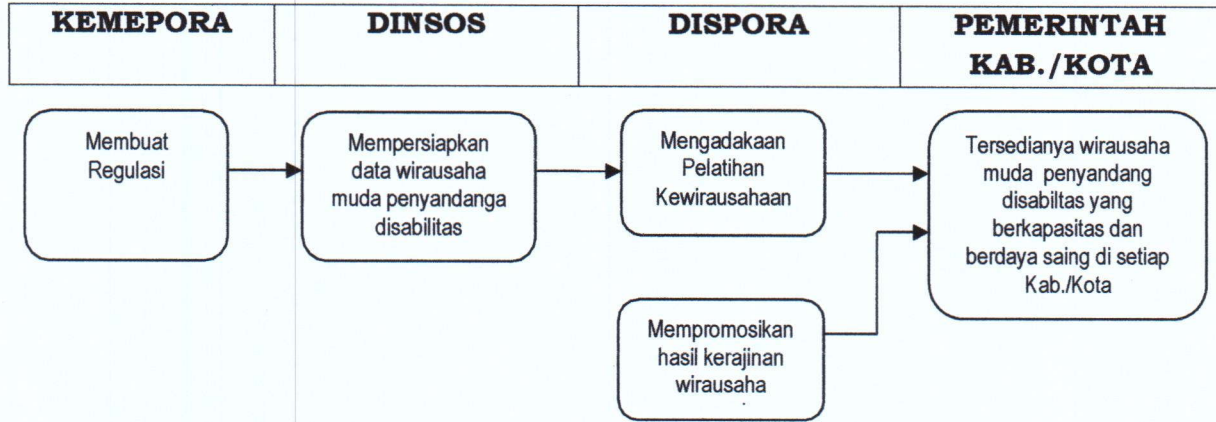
| KEMEPORA | DINSOS | DISPORA | PEMERINTAH KAB./KOTA |
|---|---|---|---|

Membuat Regulasi

Mempersiapkan data wirausaha muda penyandanga disabilitas

Mengadakaan Pelatihan Kewirausahaan

Tersedianya wirausaha muda penyandang disabiltas yang berkapasitas dan berdaya saing di setiap Kab./Kota

Mempromosikan hasil kerajinan wirausaha